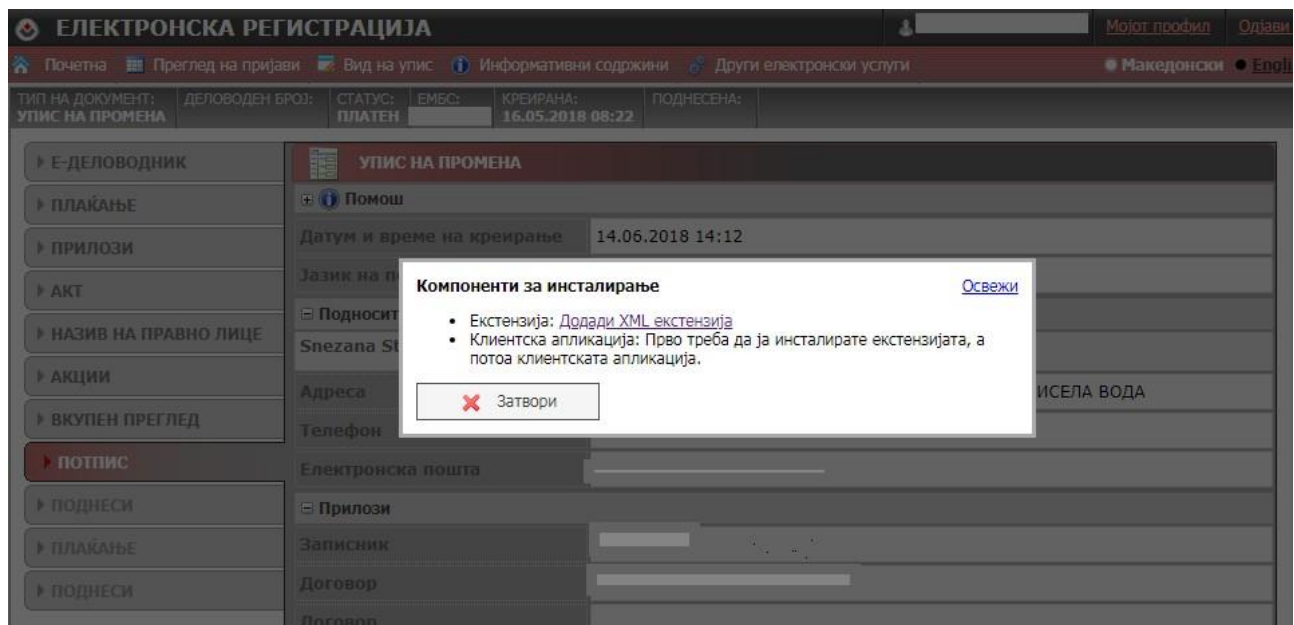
ЕЛЕКТРОНСКА РЕГИСТРАЦИЈА

Мојот профил Одјави

Почетна Преглед на пријави Вид на упис Информативни содржини Други електронски услуги

Македонски Engl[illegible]

ТИП НА ДОКУМЕНТ: УПИС НА ПРОМЕНА | ДЕЛОВОДЕН БРОЈ: | СТАТУС: ПЛАТЕН | ЕМБС: | КРЕИРАНА: 16.05.2018 08:22 | ПОДНЕСЕНА:

Е-ДЕЛОВОДНИК
ПЛАЌАЊЕ
ПРИЛОЗИ
АКТ
НАЗИВ НА ПРАВНО ЛИЦЕ
АКЦИИ
ВКУПЕН ПРЕГЛЕД
ПОТПИС
ПОДНЕСИ
ПЛАЌАЊЕ
ПОДНЕСИ

УПИС НА ПРОМЕНА

Помош

Датум и време на креирање 14.06.2018 14:12

Јазик на п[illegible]

Подносит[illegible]

Snezana St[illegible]

Адреса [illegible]ИСЕЛА ВОДА

Телефон

Електронска пошта

Прилози

Записник

Договор

Договор

Компоненти за инсталирање

Освежи

• Екстензија: Додади XML екстензија
• Клиентска апликација: Прво треба да ја инсталирате екстензијата, а потоа клиентската апликација.

Затвори